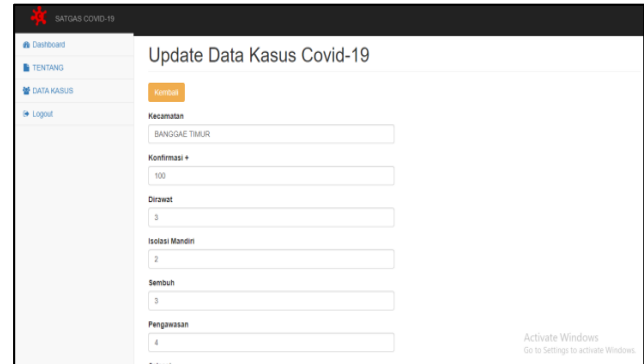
SATGAS COVID-19

Dashboard
TENTANG
DATA KASUS
Logout

Update Data Kasus Covid-19

Kembali

Kecamatan
BANGGAE TIMUR

Konfirmasi +
100

Dirawat
3

Isolasi Mandiri
2

Sembuh
3

Pengawasan
4

Activate Windows
Go to Settings to activate Windows.